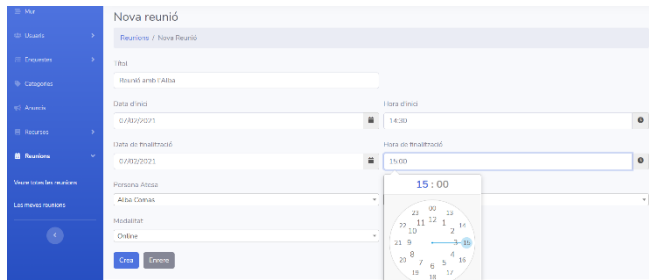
Mur
Usuaris
Enquestes
Categories
Anuncis
Recursos
Reunions
Veure totes les reunions
Les meves reunions

Nova reunió
Reunions / Nova Reunió

Títol
Reunió amb l'Alba

Data d'inici
07/12/2021

Hora d'inici
14:30

Data de finalització
07/12/2021

Hora de finalització
15:00

15 : 00

Persona Atesa
Alba Cornas

Modalitat
Online

Crea
Enrere

00
23 13
22 11 12 1 14
10 2
21 9 3 15
8 4
20 7 6 5 16
19 18 17